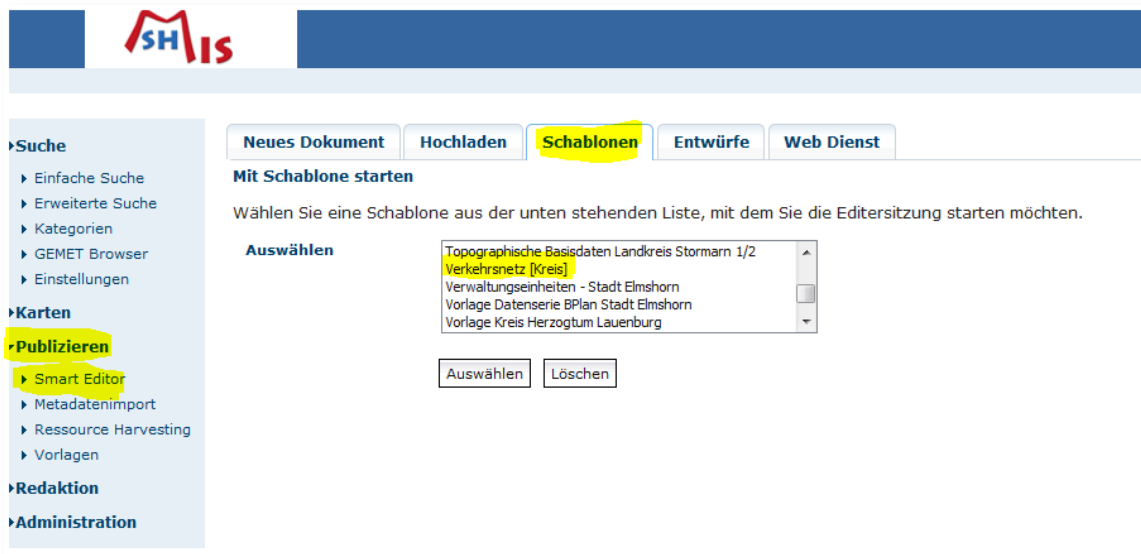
SH MIS

Suche
Einfache Suche
Erweiterte Suche
Kategorien
GEMET Browser
Einstellungen
Karten
Publizieren
Smart Editor
Metadatenimport
Ressource Harvesting
Vorlagen
Redaktion
Administration

Neues Dokument | Hochladen | Schablonen | Entwürfe | Web Dienst

Mit Schablone starten

Wählen Sie eine Schablone aus der unten stehenden Liste, mit dem Sie die Editersitzung starten möchten.

Auswählen

Topographische Basisdaten Landkreis Stormarn 1/2
Verkehrsnetz [Kreis]
Verwaltungseinheiten - Stadt Elmshorn
Vorlage Datenserie BPlan Stadt Elmshorn
Vorlage Kreis Herzogtum Lauenburg

Auswählen | Löschen